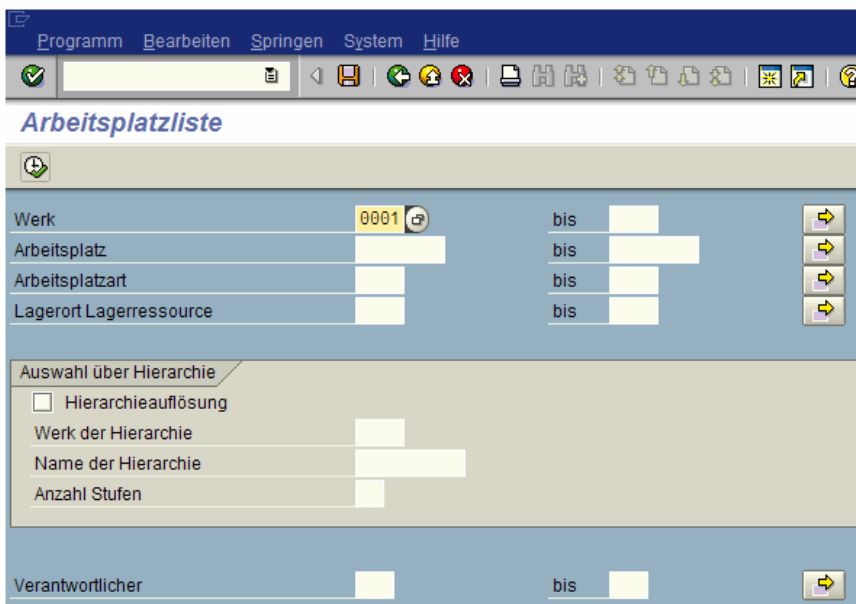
Programm Bearbeiten Springen System Hilfe

Arbeitsplatzliste

Werk 0001 bis
Arbeitsplatz bis
Arbeitsplatzart bis
Lagerort Lagerressource bis

Auswahl über Hierarchie
Hierarchieauflösung
Werk der Hierarchie
Name der Hierarchie
Anzahl Stufen

Verantwortlicher bis